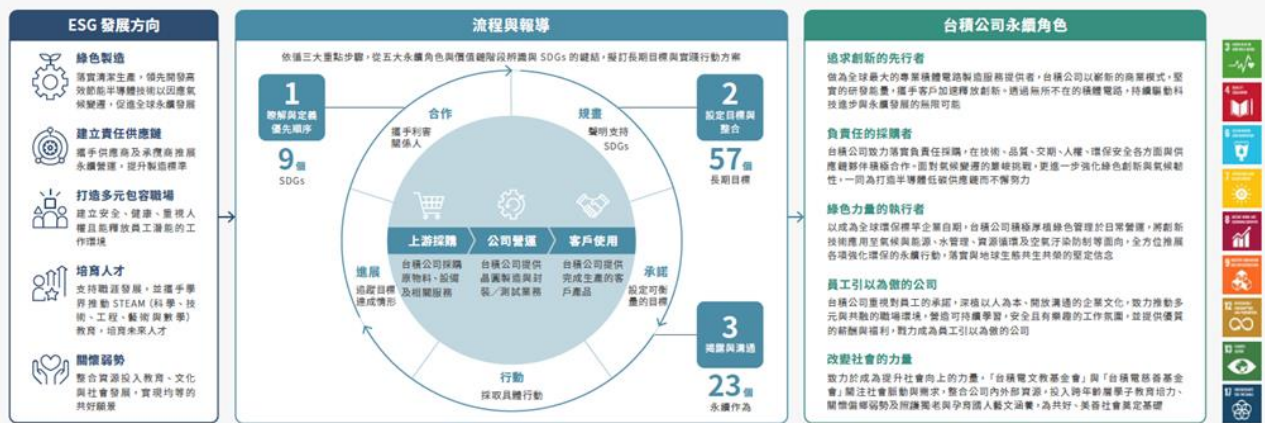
ESG 發展方向

綠色製造
落實清潔生產，領先開發高效節能半導體技術以因應氣候變遷，促進全球永續發展

建立責任供應鏈
攜手供應商及承攬商推展永續營運，提升製造標準

打造多元包容職場
建立安全、健康、重視人權且能釋放員工潛能的工作環境

培育人才
支持職涯發展，並攜手學界推動 STEAM（科學、技術、工程、藝術與數學）教育，培育未來人才

關懷弱勢
整合資源投入教育、文化與社會發展，實現均等的共好願景

流程與報導

依循三大重點步驟，從五大永續角色與價值鏈階段辨識與 SDGs 的鏈結，擬訂長期目標與實踐行動方案

1
瞭解與定義優先順序
9個
SDGs

合作
攜手利害關係人

規畫
聲明支持SDGs

2
設定目標與整合
57個
長期目標

上游採購
台積公司採購原物料、設備及相關服務

公司營運
台積公司提供晶圓製造與封裝／測試業務

客戶使用
台積公司提供完成生產的客戶產品

進展
追蹤目標達成情形

承諾
設定可衡量的目標

行動
採取具體行動

3
揭露與溝通
23個
永續作為

台積公司永續角色

追求創新的先行者
做為全球最大的專業積體電路製造服務提供者，台積公司以嶄新的商業模式，堅實的研發能量，攜手客戶加速釋放創新，透過無所不在的積體電路，持續驅動科技進步與永續發展的無限可能

負責任的採購者
台積公司致力落實負責任採購，在技術、品質、交期、人權、環保安全各方面與供應鏈夥伴積極合作，面對氣候變遷的嚴峻挑戰，更進一步強化綠色創新與氣候韌性，一同為打造半導體低碳供應鏈而不懈努力

綠色力量的執行者
以成為全球環保標竿企業自期，台積公司積極厚植綠色管理於日常營運，將創新技術應用至氣候與能源、水管理、資源循環及空氣汙染防制等面向，全方位推展各項強化環保的永續行動，落實與地球生態共生共榮的堅定信念

員工引以為傲的公司
台積公司重視對員工的承諾，深植以人為本、開放溝通的企業文化，致力推動多元與共融的職場環境，營造可持續學習，安全且有樂趣的工作氛圍，並提供優質的薪酬與福利，致力成為員工引以為傲的公司

改變社會的力量
致力於成為提升社會向上的力量，「台積電文教基金會」與「台積電慈善基金會」關注社會脈動與需求，整合公司內外部資源，投入跨年齡層學子教育培力、關懷偏鄉弱勢及照護獨老與孕育國人藝文涵養，為共好、美善社會奠定基礎

3
4
6
7
8
9
12
13
17